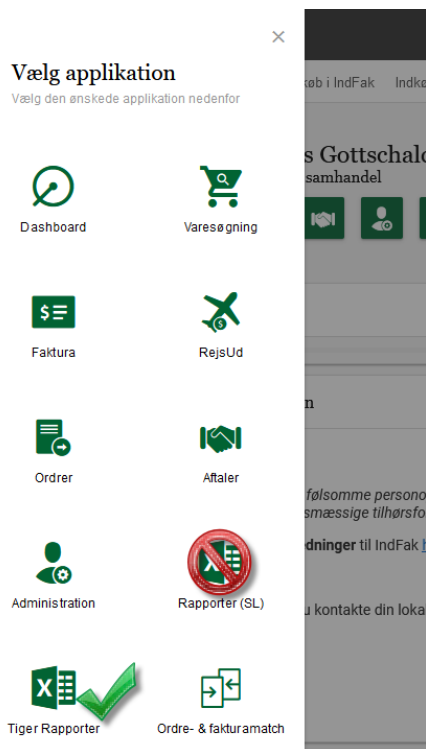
×

Vælg applikation
Vælg den ønskede applikation nedenfor

Dashboard

Varesøgning

Faktura

RejsUd

Ordrer

Aftaler

Administration

Rapporter (SL)

Tiger Rapporter

Ordre- & fakturamatch

køb i IndFak Indkø

s Gottschalc
samhandel

n

følsomme persono
smæssige tilhørsfo

edninger til IndFak

u kontakte din loka